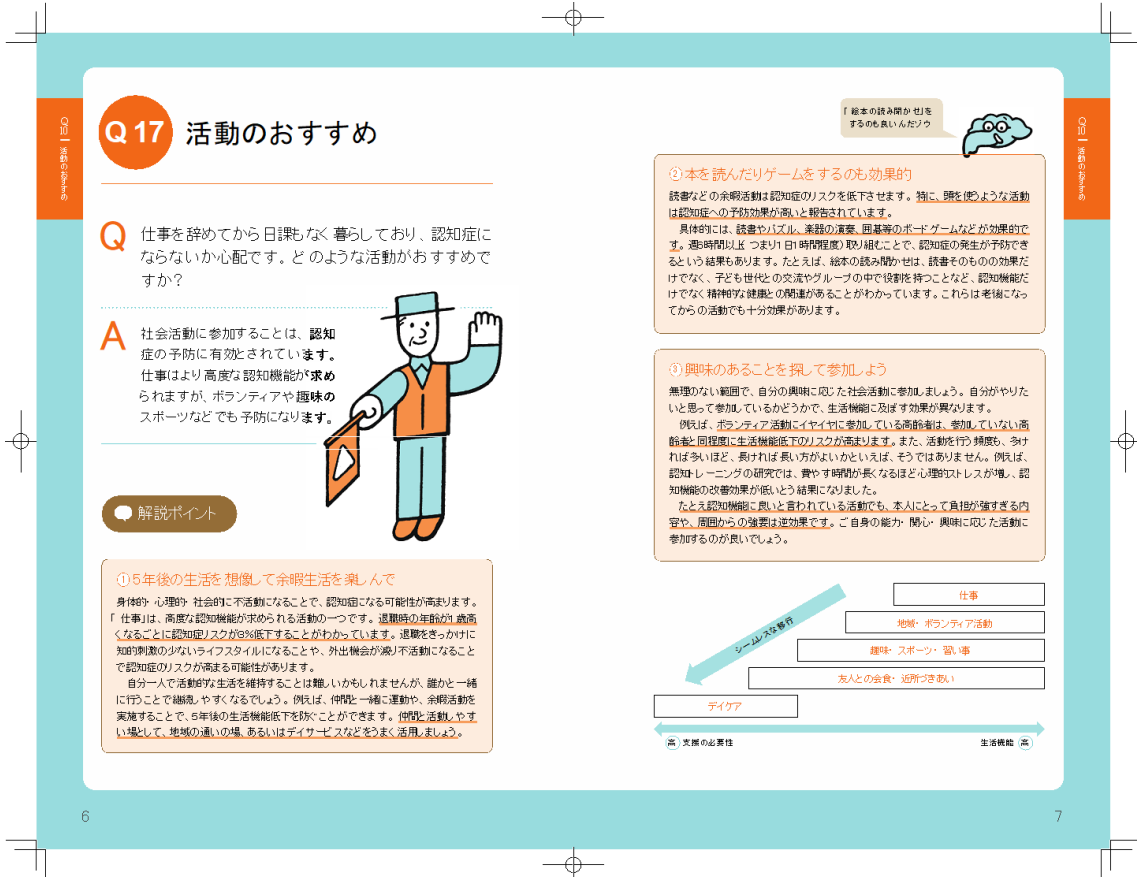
Q17 活動のおすすめ

Q17 活動のおすすめ

Q 仕事を辞めてから日課もなく暮らしており、認知症にならないか心配です。どのような活動がおすすめですか？

A 社会活動に参加することは、認知症の予防に有効とされています。仕事はより高度な認知機能が求められますが、ボランティアや趣味のスポーツなどでも予防になります。

解説ポイント

①5年後の生活を想像して余暇生活を楽しんで

身体的・心理的・社会的に不活動になることで、認知症になる可能性が高まります。「仕事」は、高度な認知機能が求められる活動の一つです。退職時の年齢が1歳高くなるごとに認知症リスクが3%低下することがわかっています。退職をきっかけに知的刺激の少ないライフスタイルになることや、外出機会が減り不活動になることで認知症のリスクが高まる可能性があります。

自分一人で活動的な生活を維持することは難しいかもしれませんが、誰かと一緒に行うことで継続しやすくなるでしょう。例えば、仲間と一緒に運動や、余暇活動を実施することで、5年後の生活機能低下を防ぐことができます。仲間と活動しやすい場として、地域の通いの場、あるいはデイサービスなどをうまく活用しましょう。

「絵本の読み聞かせ」をするのも良いんだゾウ

②本を読んだりゲームをするのも効果的

読書などの余暇活動は認知症のリスクを低下させます。特に、頭を使うような活動は認知症への予防効果が高いと報告されています。

具体的には、読書やパズル、楽器の演奏、囲碁等のボードゲームなどが効果的です。週8時間以上（つまり1日1時間程度）取り組むことで、認知症の発生が予防できるという結果もあります。たとえば、絵本の読み聞かせは、読書そのものの効果だけでなく、子ども世代との交流やグループの中で役割を持つことなど、認知機能だけでなく精神的な健康との関連があることがわかっています。これらは老後になってからの活動でも十分効果があります。

③興味のあることを探して参加しよう

無理のない範囲で、自分の興味に応じた社会活動に参加しましょう。自分がやりたいと思って参加しているかどうかで、生活機能に及ぼす効果が異なります。

例えば、ボランティア活動にイヤイヤに参加している高齢者は、参加していない高齢者と同程度に生活機能低下のリスクが高まります。また、活動を行う頻度も、多ければ多いほど、長ければ長い方がよいかといえば、そうではありません。例えば、認知トレーニングの研究では、費やす時間が長くなるほど心理的ストレスが増し、認知機能の改善効果が低いという結果になりました。

たとえ認知機能に良いと言われている活動でも、本人にとって負担が強すぎる内容や、周囲からの強要は逆効果です。ご自身の能力・関心・興味に応じた活動に参加するのが良いでしょう。

シームレスな移行

仕事
地域・ボランティア活動
趣味・スポーツ・習い事
友人との会食・近所づきあい
デイケア

高 支援の必要性
生活機能 高

6
7